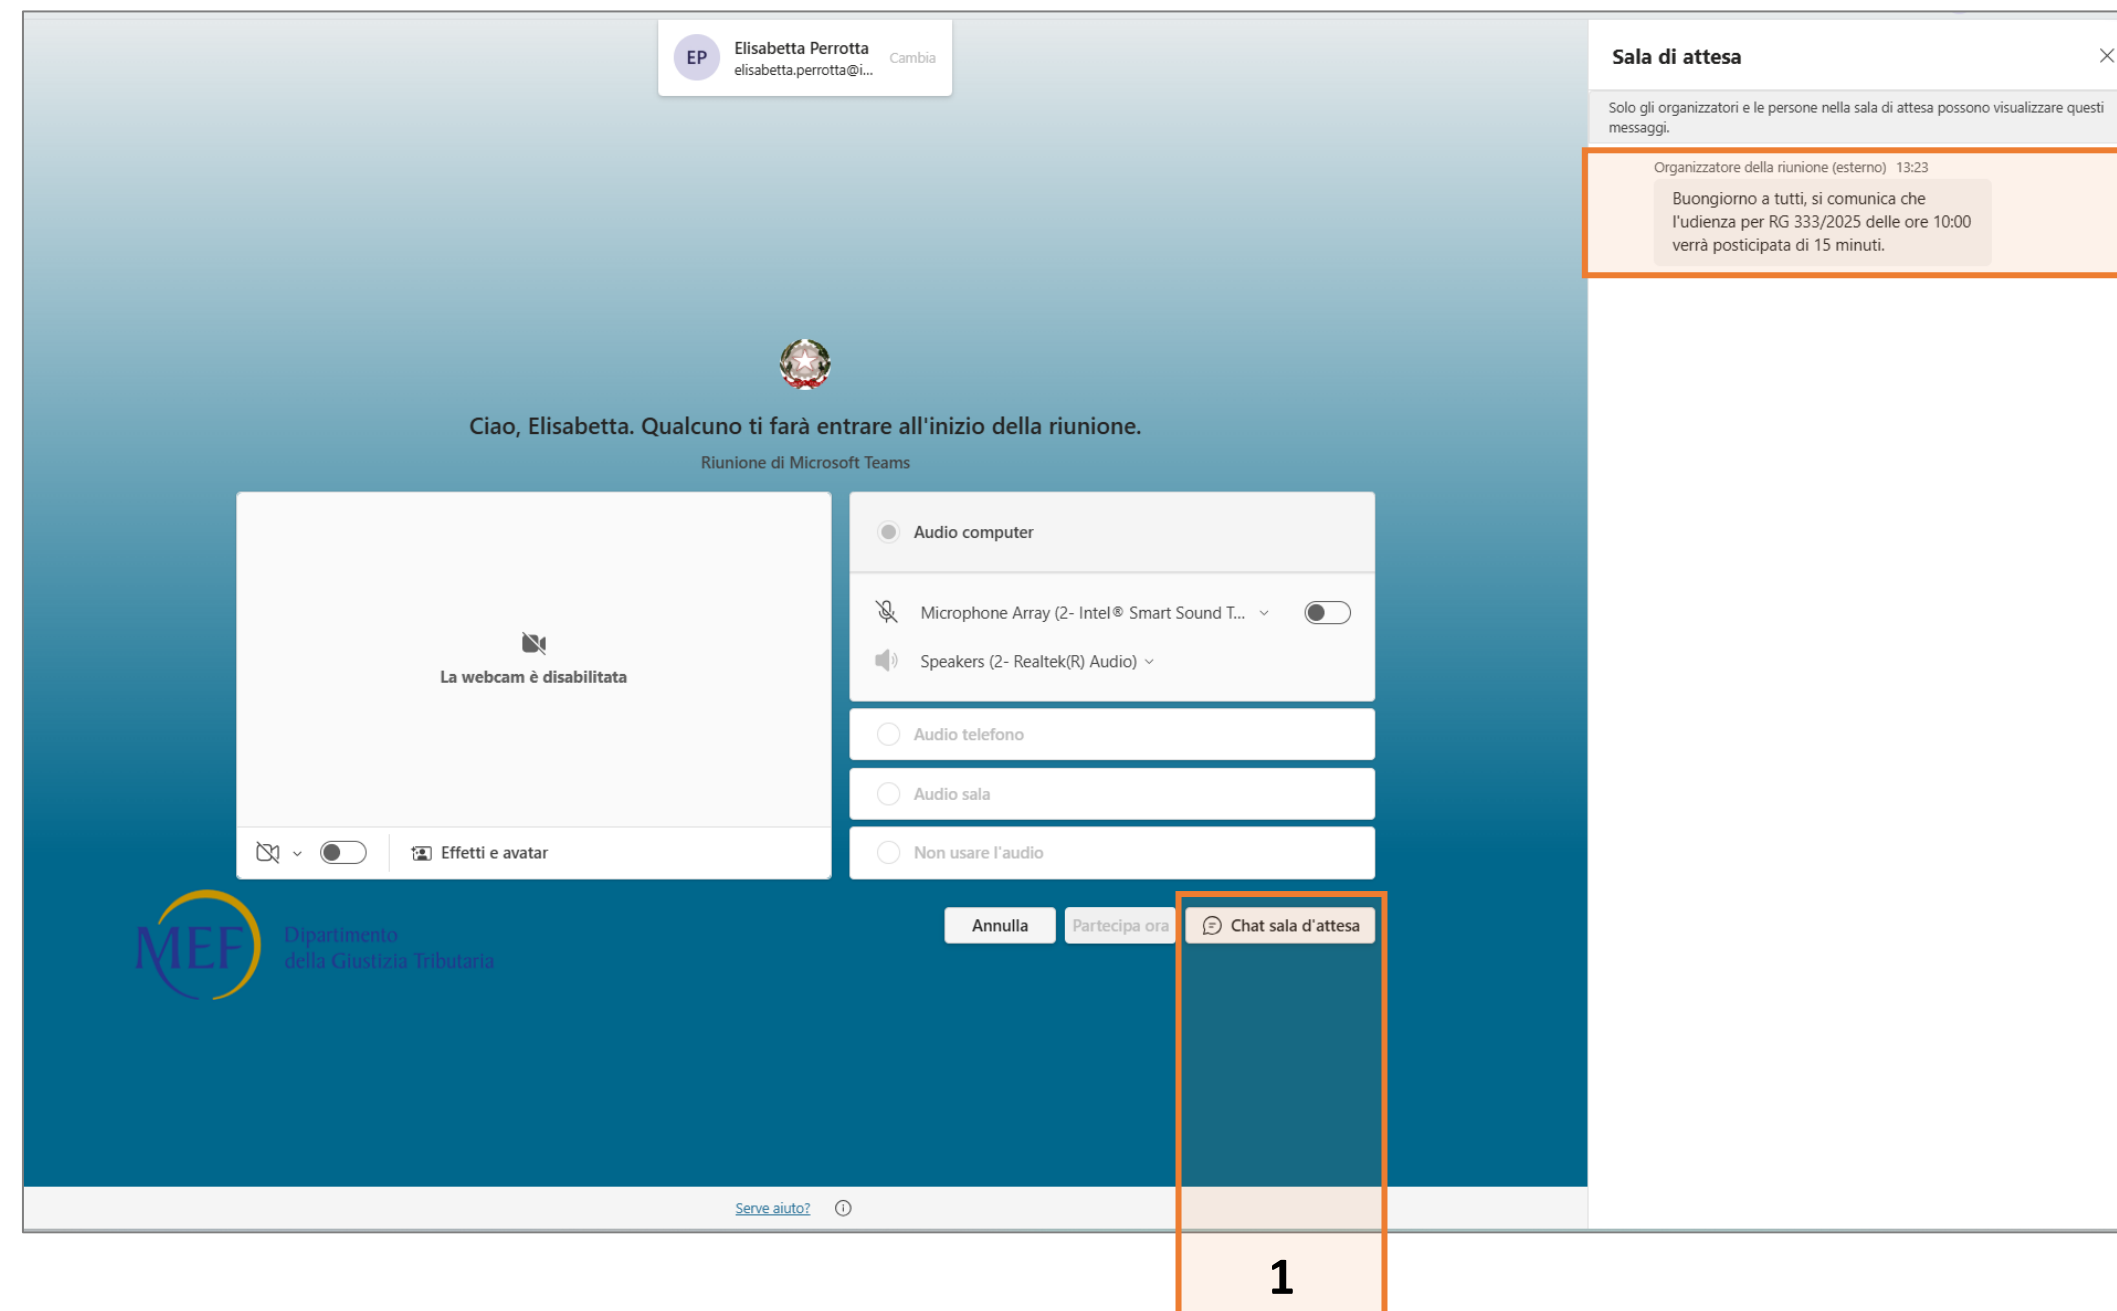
EP Elisabetta Perrotta
elisabetta.perrotta@i... Cambia

Ciao, Elisabetta. Qualcuno ti farà entrare all'inizio della riunione.

Riunione di Microsoft Teams

La webcam è disabilitata

Effetti e avatar

Audio computer

Microphone Array (2- Intel® Smart Sound T...

Speakers (2- Realtek(R) Audio)

Audio telefono

Audio sala

Non usare l'audio

Annulla Partecipa ora Chat sala d'attesa

MEF Dipartimento della Giustizia Tributaria

Serve aiuto?

Sala di attesa

Solo gli organizzatori e le persone nella sala di attesa possono visualizzare questi messaggi.

Organizzatore della riunione (esterno) 13:23

Buongiorno a tutti, si comunica che l'udienza per RG 333/2025 delle ore 10:00 verrà posticipata di 15 minuti.

1